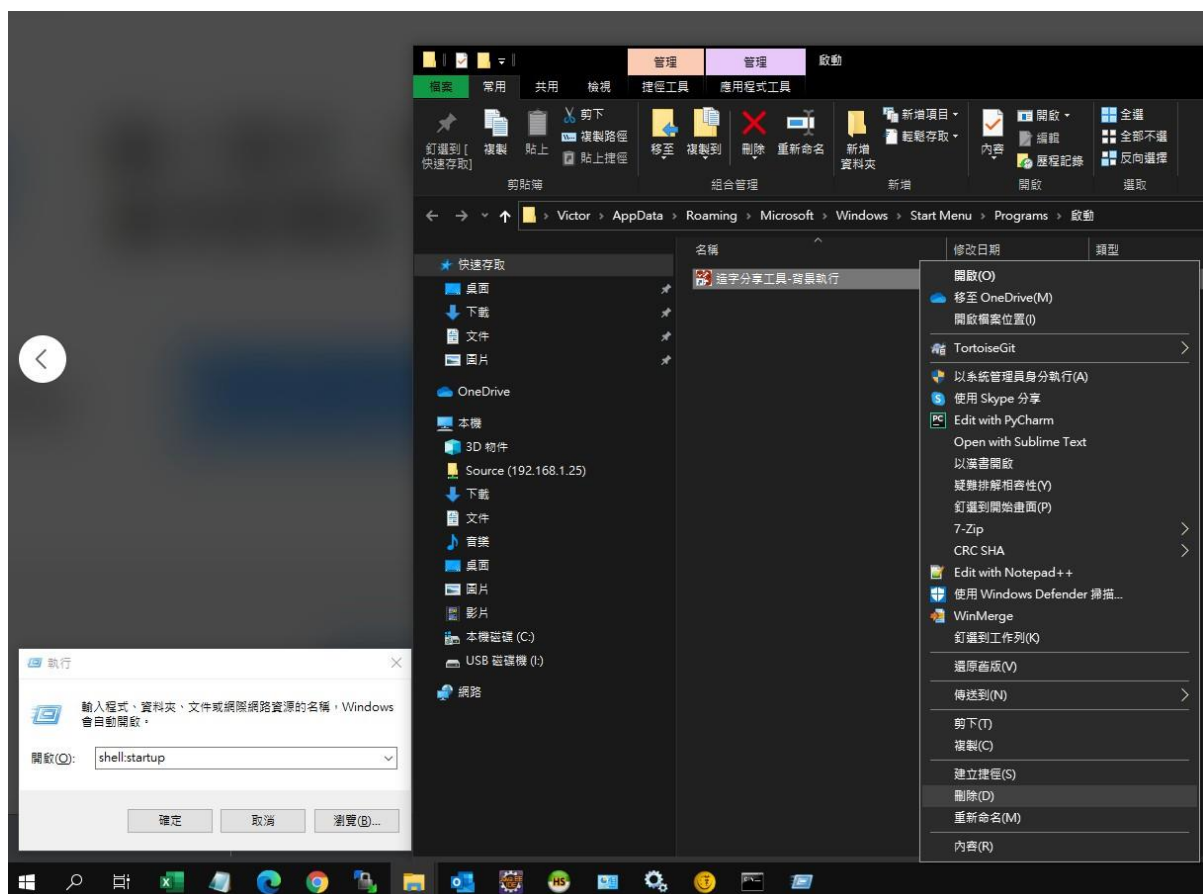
管理 管理 啟動
檔案 常用 共用 檢視 捷徑工具 應用程式工具

釘選到[快速存取] 複製 貼上 剪下 複製路徑 貼上捷徑
剪貼簿
移至 複製到 刪除 重新命名
組合管理
新增資料夾 新增項目 輕鬆存取
新增
內容 開啟 編輯 歷程記錄
開啟
全選 全部不選 反向選擇
選取

Victor › AppData › Roaming › Microsoft › Windows › Start Menu › Programs › 啟動

名稱 修改日期 類型

快速存取
桌面
下載
文件
圖片
OneDrive
本機
3D 物件
Source (192.168.1.25)
下載
文件
音樂
桌面
圖片
影片
本機磁碟 (C:)
USB 磁碟機 (I:)
網路

造字分享工具-背景執行

開啟(O)
移至 OneDrive(M)
開啟檔案位置(I)
TortoiseGit
以系統管理員身分執行(A)
使用 Skype 分享
Edit with PyCharm
Open with Sublime Text
以漢書開啟
疑難排解相容性(Y)
釘選到開始畫面(P)
7-Zip
CRC SHA
Edit with Notepad++
使用 Windows Defender 掃描...
WinMerge
釘選到工作列(K)
還原舊版(V)
傳送到(N)
剪下(T)
複製(C)
建立捷徑(S)
刪除(D)
重新命名(M)
內容(R)

執行
輸入程式、資料夾、文件或網際網路資源的名稱，Windows 會自動開啟。
開啟(O): shell:startup
確定 取消 瀏覽(B)...